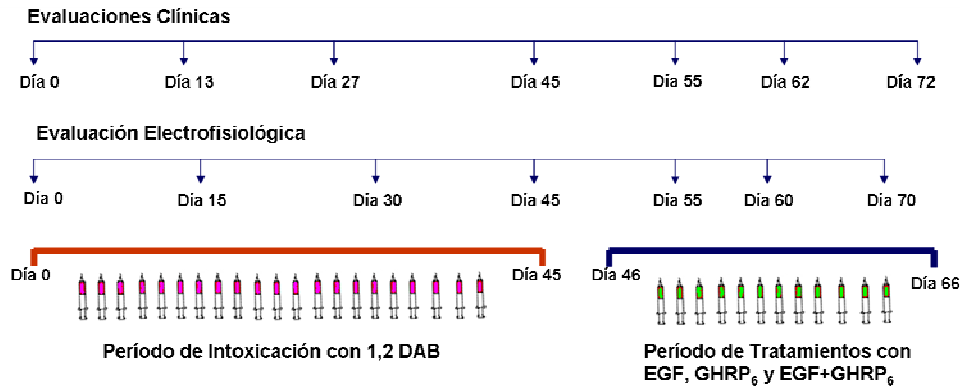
Evaluaciones Clínicas

Día 0
Día 13
Día 27
Día 45
Día 55
Día 62
Día 72

Evaluación Electrofisiológica

Día 0
Día 15
Día 30
Día 45
Día 55
Día 60
Día 70

Día 0
Día 45
Día 46
Día 66

Período de Intoxicación con 1,2 DAB

Período de Tratamientos con EGF, GHRP$_6$ y EGF+GHRP$_6$